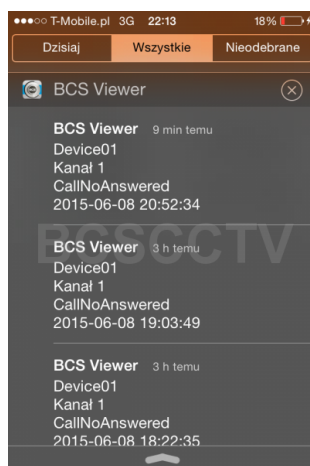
●●●○○ T-Mobile.pl 3G 22:13 18%

Dzisiaj | Wszystkie | Nieodebrane

BCS Viewer

BCS Viewer 9 min temu
Device01
Kanał 1
CallNoAnswered
2015-06-08 20:52:34

BCSCCTV

BCS Viewer 3 h temu
Device01
Kanał 1
CallNoAnswered
2015-06-08 19:03:49

BCS Viewer 3 h temu
Device01
Kanał 1
CallNoAnswered
2015-06-08 18:22:35